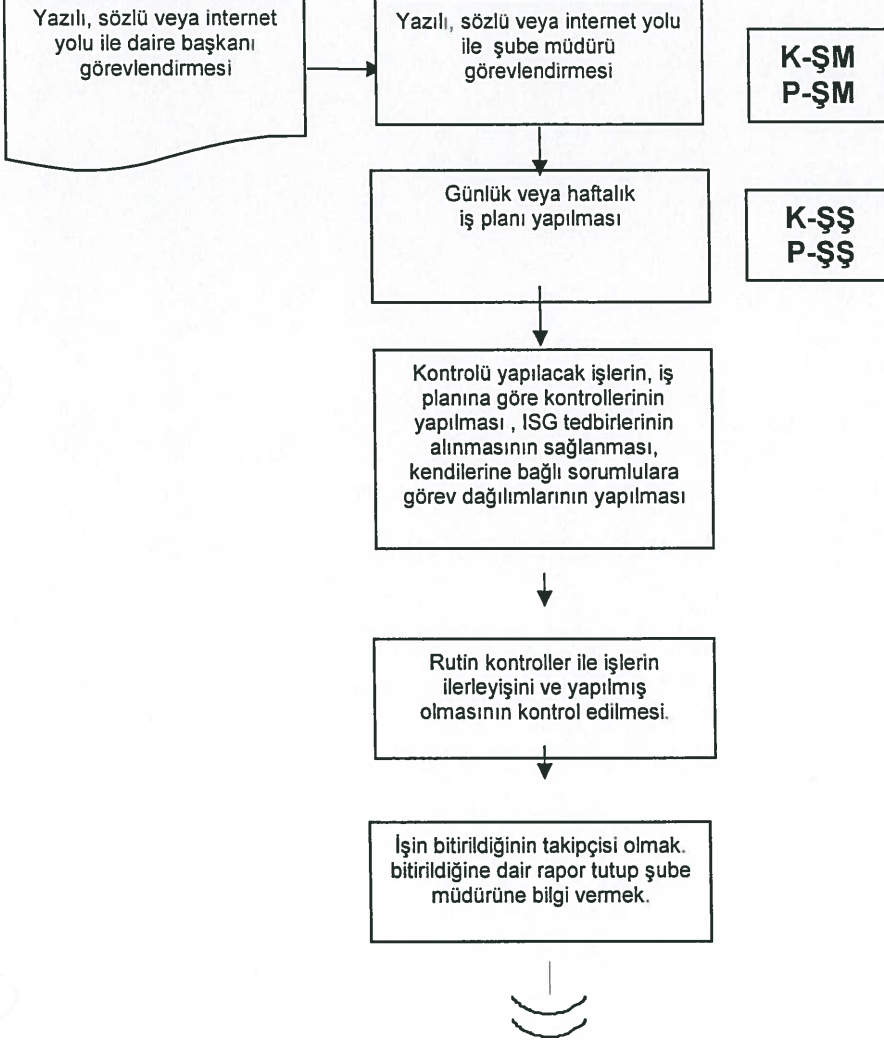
Yazılı, sözlü veya internet yolu ile daire başkanı görevlendirmesi

Yazılı, sözlü veya internet yolu ile şube müdürü görevlendirmesi

K-ŞM
P-ŞM

Günlük veya haftalık iş planı yapılması

K-ŞŞ
P-ŞŞ

Kontrolü yapılacak işlerin, iş planına göre kontrollerinin yapılması , ISG tedbirlerinin alınmasının sağlanması, kendilerine bağlı sorumlulara görev dağılımlarının yapılması

Rutin kontroller ile işlerin ilerleyişini ve yapılmış olmasının kontrol edilmesi.

İşin bitirildiğinin takipçisi olmak. bitirildiğine dair rapor tutup şube müdürüne bilgi vermek.